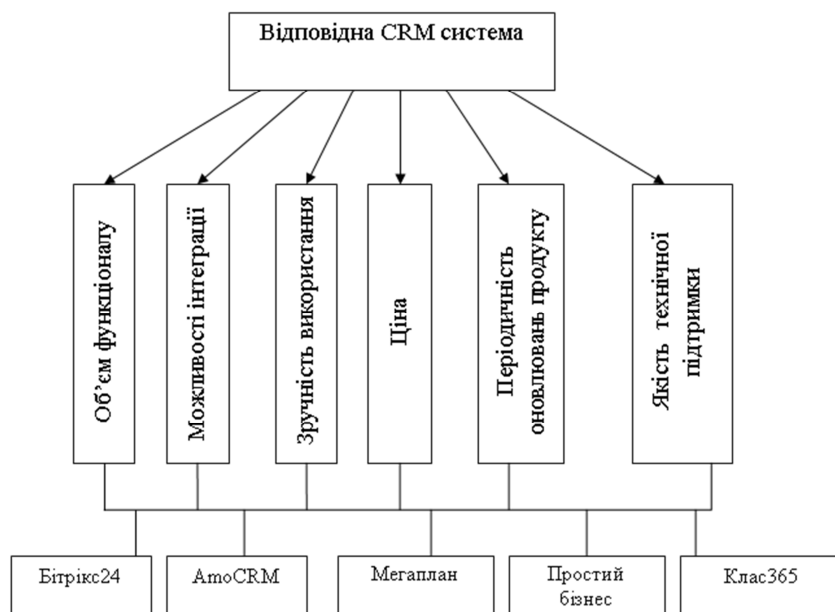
Відповідна CRM система

Об'єм функціоналу

Можливості інтеграції

Зручність використання

Ціна

Періодичність оновлювань продукту

Якість технічної підтримки

Бітрікс24

AmoCRM

Мегаплан

Простий бізнес

Клас365